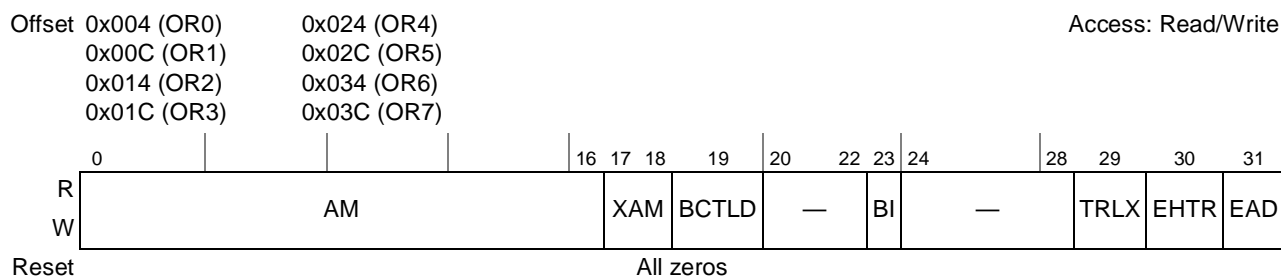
Offset 0x004 (OR0) 0x024 (OR4) Access: Read/Write
0x00C (OR1) 0x02C (OR5)
0x014 (OR2) 0x034 (OR6)
0x01C (OR3) 0x03C (OR7)

| | 0 | 16 | 17 18 | 19 | 20 22 | 23 | 24 28 | 29 | 30 | 31 |
|---|---|---|---|---|---|---|---|---|---|---|
| R W | AM | | XAM | BCTLD | — | BI | — | TRLX | EHTR | EAD |

Reset All zeros